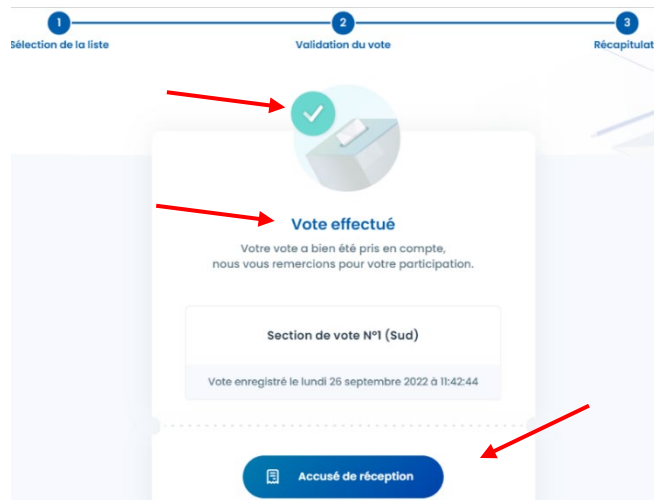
1
Sélection de la liste

2
Validation du vote

3
Récapitulat

Vote effectué

Votre vote a bien été pris en compte, nous vous remercions pour votre participation.

Section de vote N°1 (Sud)

Vote enregistré le lundi 26 septembre 2022 à 11:42:44

Accusé de réception